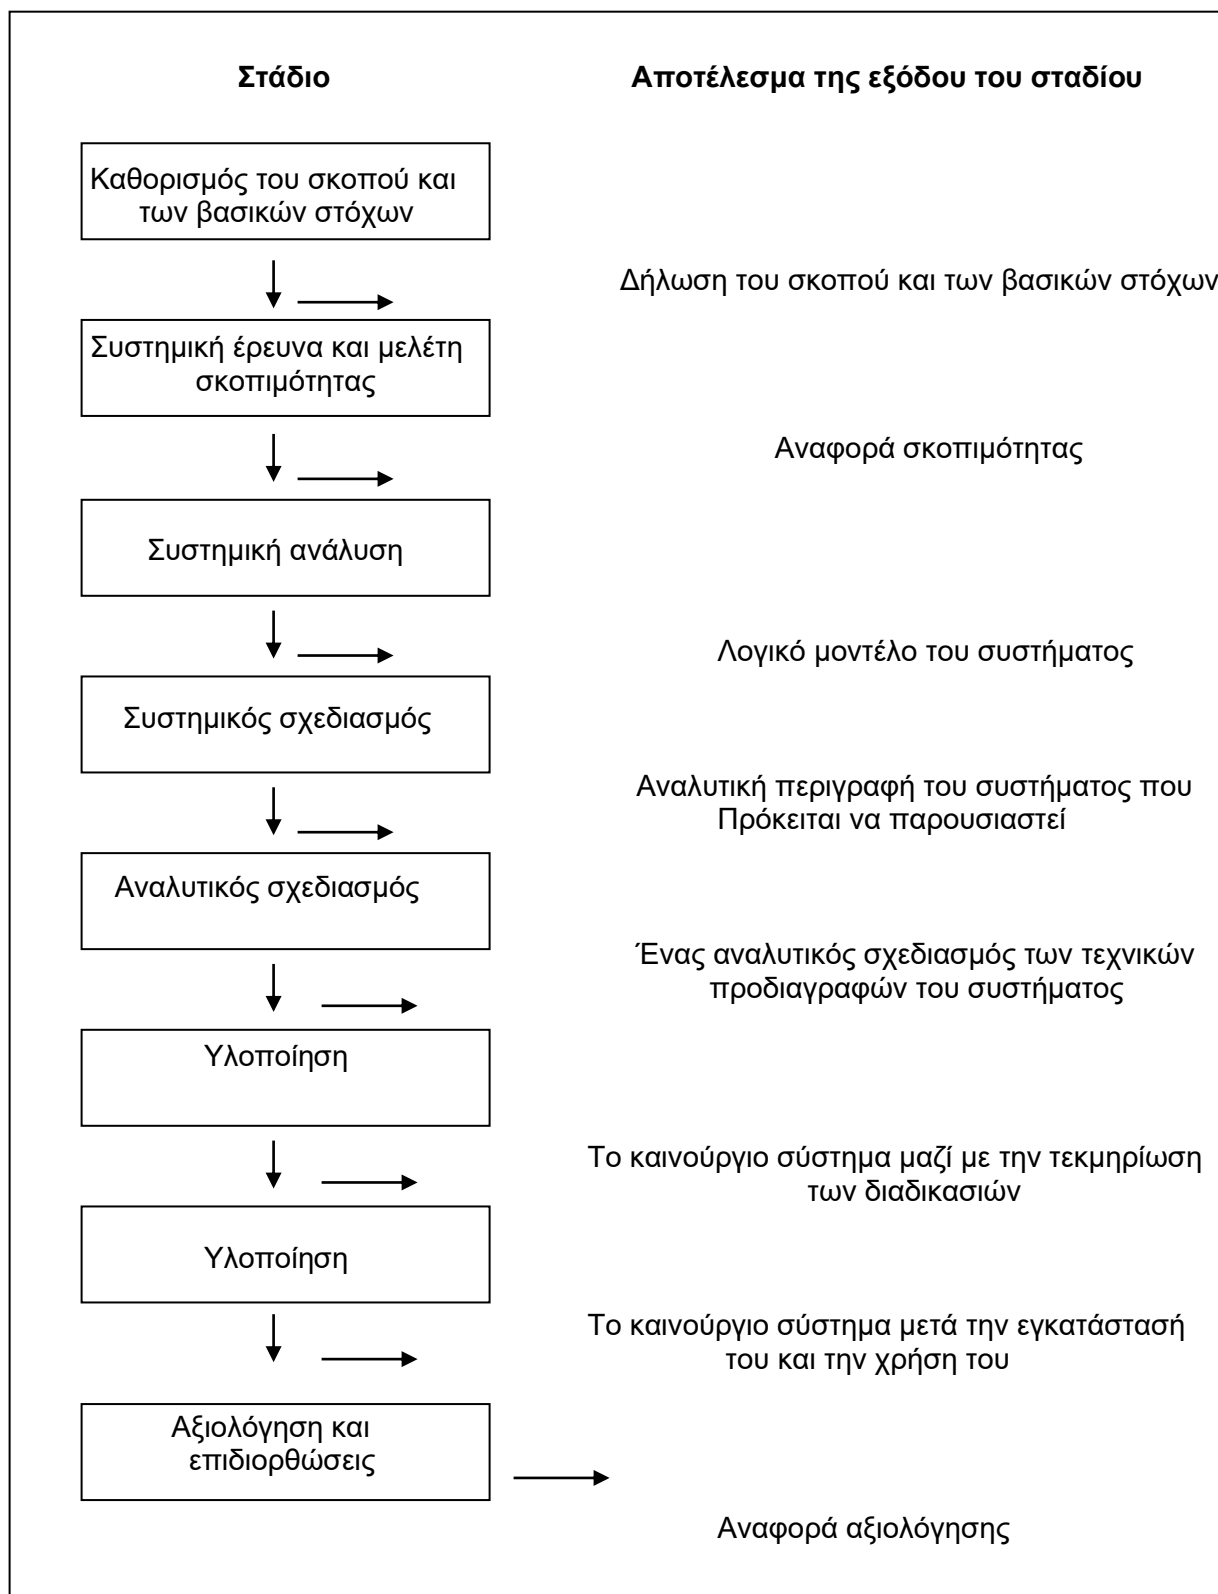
Στάδιο

Αποτέλεσμα της εξόδου του σταδίου

Καθορισμός του σκοπού και των βασικών στόχων

Δήλωση του σκοπού και των βασικών στόχων

Συστημική έρευνα και μελέτη σκοπιμότητας

Αναφορά σκοπιμότητας

Συστημική ανάλυση

Λογικό μοντέλο του συστήματος

Συστημικός σχεδιασμός

Αναλυτική περιγραφή του συστήματος που Πρόκειται να παρουσιαστεί

Αναλυτικός σχεδιασμός

Ένας αναλυτικός σχεδιασμός των τεχνικών προδιαγραφών του συστήματος

Υλοποίηση

Το καινούργιο σύστημα μαζί με την τεκμηρίωση των διαδικασιών

Υλοποίηση

Το καινούργιο σύστημα μετά την εγκατάστασή του και την χρήση του

Αξιολόγηση και επιδιορθώσεις

Αναφορά αξιολόγησης